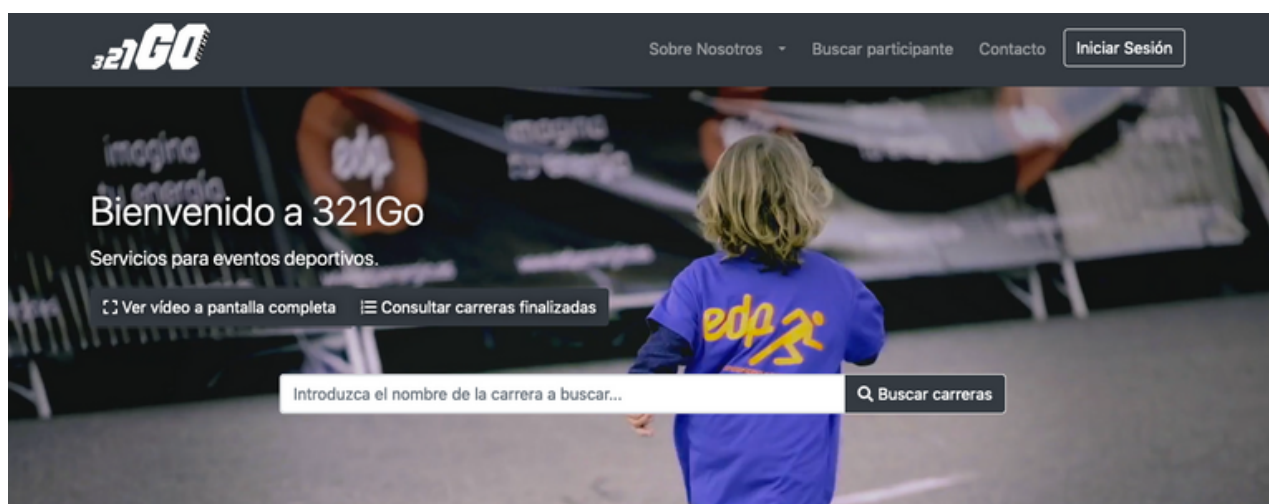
321GO

Sobre Nosotros Buscar participante Contacto Iniciar Sesión

imagina tu energía

edp

imagina tu energía

Bienvenido a 321Go

Servicios para eventos deportivos.

Ver vídeo a pantalla completa

Consultar carreras finalizadas

Introduzca el nombre de la carrera a buscar...

Buscar carreras

edp